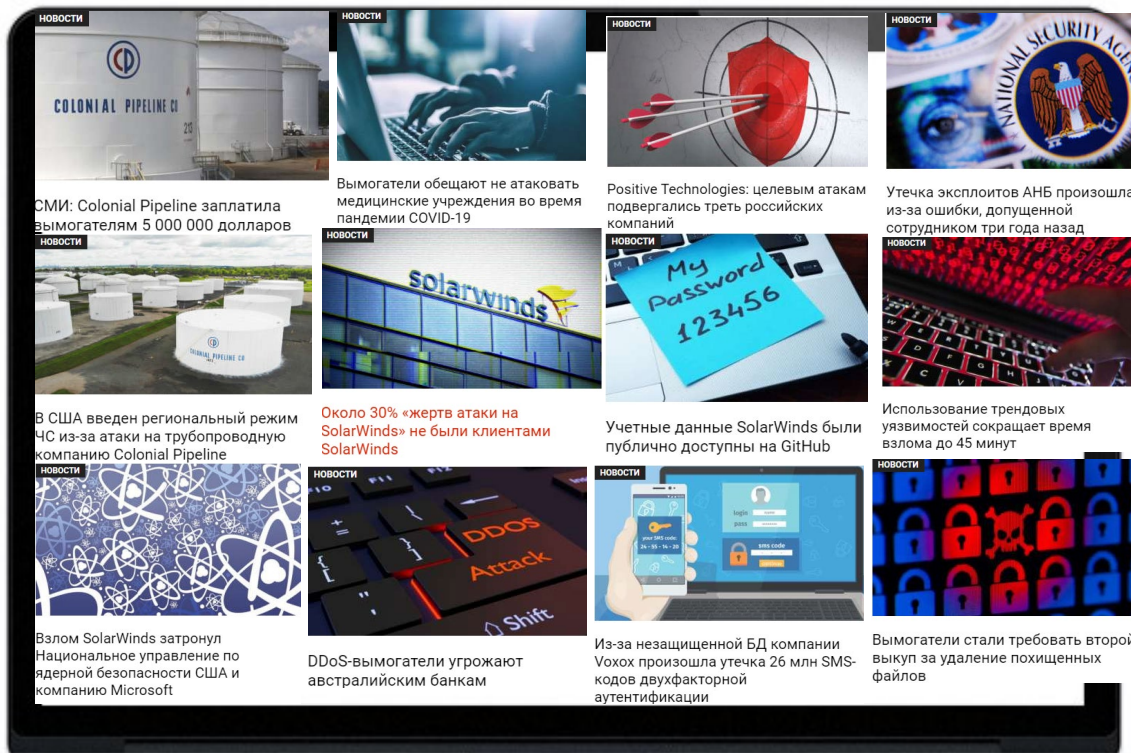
НОВОСТИ
COLONIAL PIPELINE CO
СМИ: Colonial Pipeline заплатила вымогателям 5 000 000 долларов

НОВОСТИ
Вымогатели обещают не атаковать медицинские учреждения во время пандемии COVID-19

НОВОСТИ
Positive Technologies: целевым атакам подверглись треть российских компаний

НОВОСТИ
NATIONAL SECURITY AGENCY
Утечка эксплоитов АНБ произошла из-за ошибки, допущенной сотрудником три года назад

НОВОСТИ
COLONIAL PIPELINE CO
В США введен региональный режим ЧС из-за атаки на трубопроводную компанию Colonial Pipeline

НОВОСТИ
solarwinds
Около 30% «жертв атаки на SolarWinds» не были клиентами SolarWinds

НОВОСТИ
My Password 123456
Учетные данные SolarWinds были публично доступны на GitHub

НОВОСТИ
Использование трендовых уязвимостей сокращает время взлома до 45 минут

НОВОСТИ
Взлом SolarWinds затронул Национальное управление по ядерной безопасности США и компанию Microsoft

НОВОСТИ
DDOS Attack Shift
DDoS-вымогатели угрожают австралийским банкам

НОВОСТИ
login pass sms code
Из-за незащищенной БД компании Voxox произошла утечка 26 млн SMS-кодов двухфакторной аутентификации

НОВОСТИ
Вымогатели стали требовать второй выкуп за удаление похищенных файлов